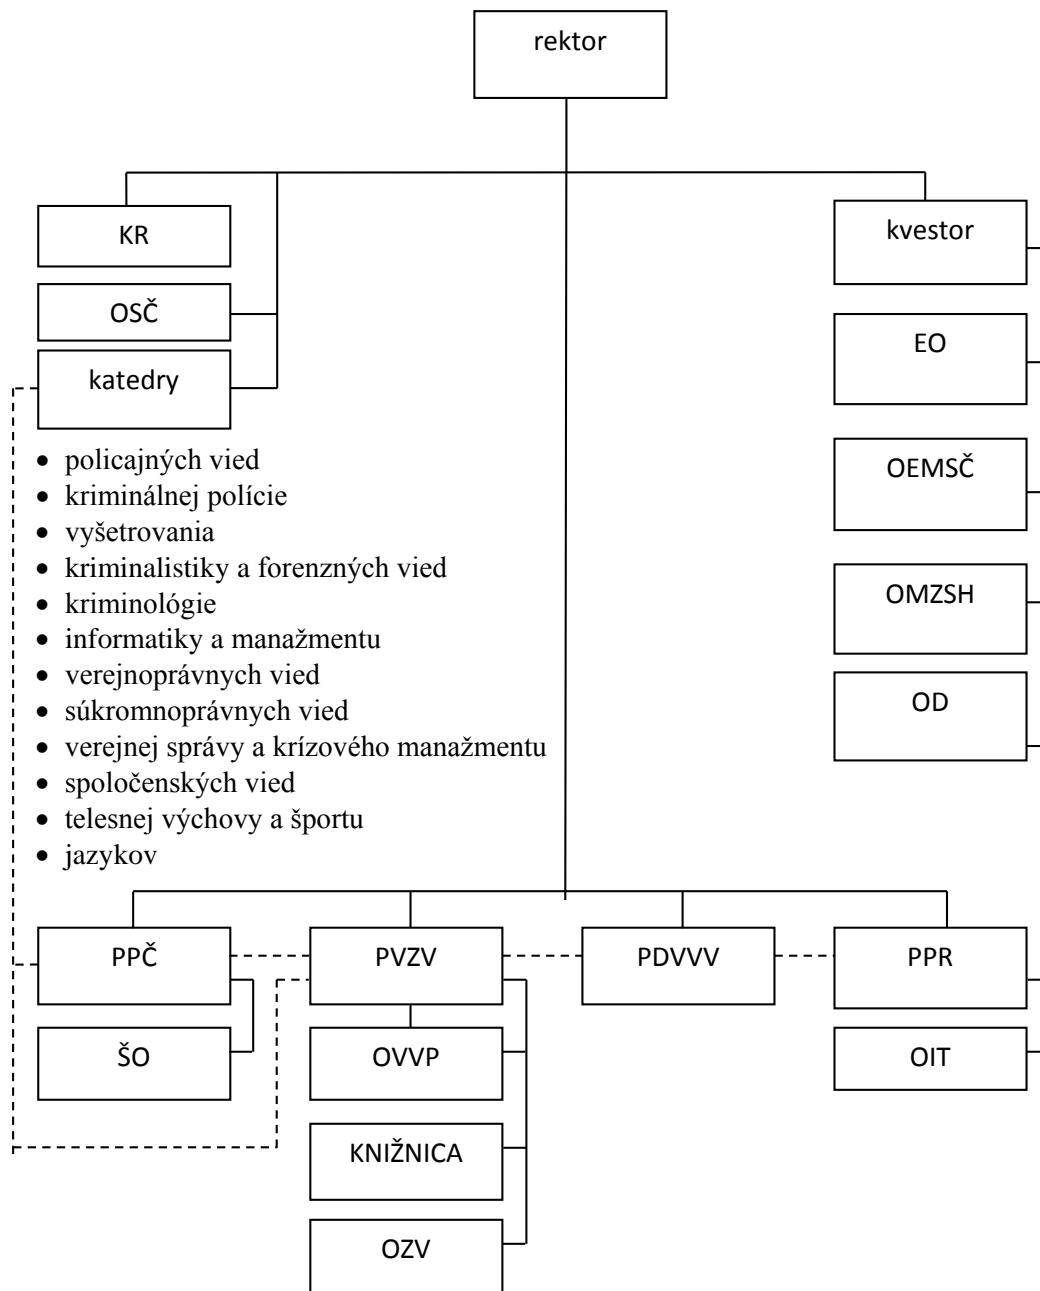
rektor

KR

OSČ

katedry

- policajných vied
- kriminálnej polície
- vyšetrovania
- kriminalistiky a forenzných vied
- kriminológie
- informatiky a manažmentu
- verejnoprávnych vied
- súkromnoprávnych vied
- verejnej správy a krízového manažmentu
- spoločenských vied
- telesnej výchovy a športu
- jazykov

kvestor

EO

OEMSČ

OMZSH

OD

PPČ

ŠO

PVZV

OVVP

KNIŽNICA

OZV

PDVVV

PPR

OIT